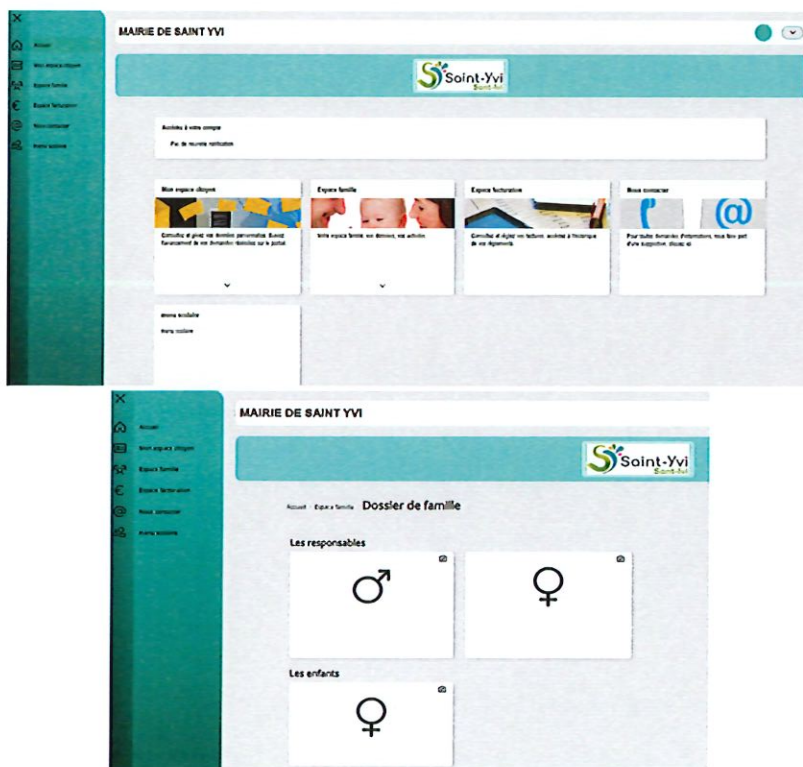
Accueil
Mon espace citoyen
Espace famille
Espace facturation
Nous contacter
Menu sociale

MAIRIE DE SAINT YVI

Saint-Yvi
Sant-Ivi

Actualités à votre compte
Pas de nouvelle notification

Mon espace citoyen
Consultez et gérez vos données personnelles. Suivez l'avancement de vos demandes déposées sur le portail.

Espace famille
Votre espace famille, vos données, vos activités.

Espace facturation
Consultez et réglez vos factures. Accédez à l'historique de vos règlements.

Nous contacter
Pour toutes demandes d'information, nous faire part d'une suggestion, cliquez ici.

Menu sociale
Menu sociale

Accueil
Mon espace citoyen
Espace famille
Espace facturation
Nous contacter
Menu sociale

MAIRIE DE SAINT YVI

Saint-Yvi
Sant-Ivi

Accueil · Espace famille Dossier de famille

Les responsables

♂

♀

Les enfants

♀